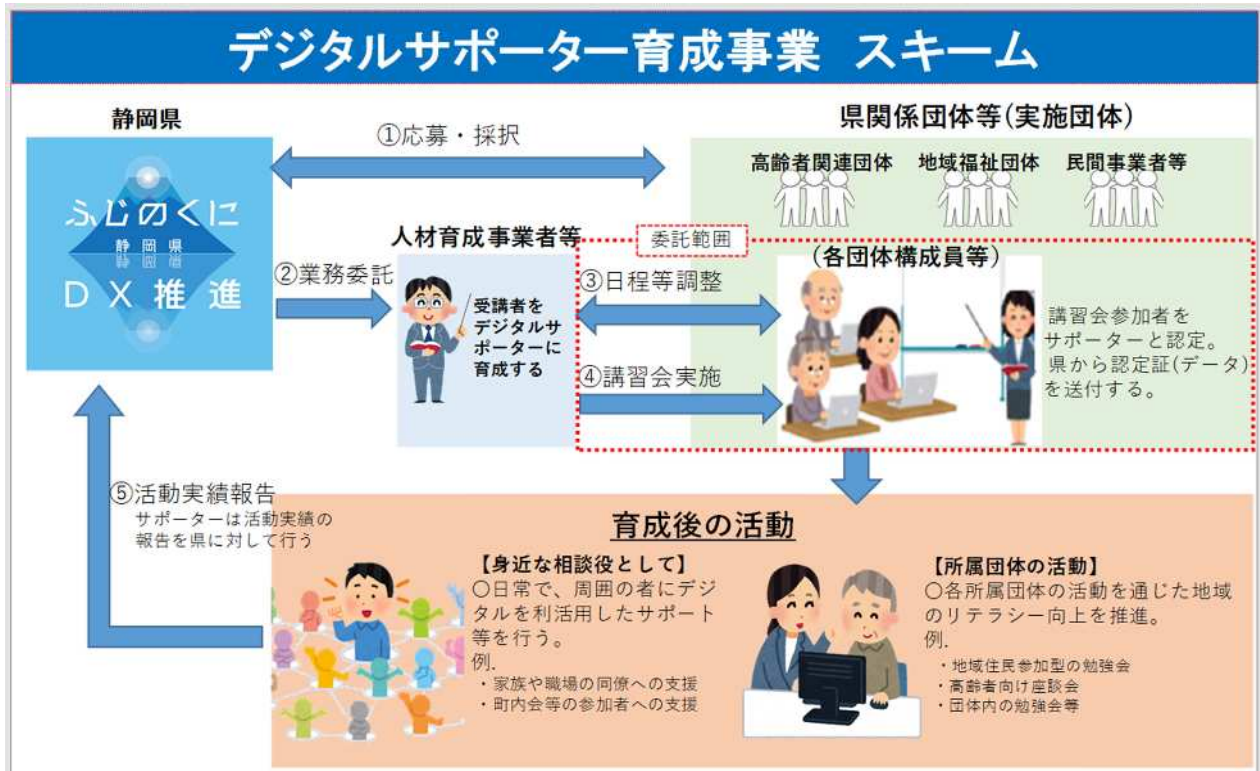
デジタルサポーター育成事業 スキーム

静岡県

ふじのくに
静岡県
DX推進

①応募・採択

県関係団体等(実施団体)

高齢者関連団体　地域福祉団体　民間事業者等

②業務委託

人材育成事業者等

受講者をデジタルサポーターに育成する

委託範囲

③日程等調整

④講習会実施

(各団体構成員等)

講習会参加者をサポーターと認定。県から認定証(データ)を送付する。

⑤活動実績報告
サポーターは活動実績の報告を県に対して行う

育成後の活動

【身近な相談役として】
○日常で、周囲の者にデジタルを利活用したサポート等を行う。
例.
・家族や職場の同僚への支援
・町内会等の参加者への支援

【所属団体の活動】
○各所属団体の活動を通じた地域のリテラシー向上を推進。
例.
・地域住民参加型の勉強会
・高齢者向け座談会
・団体内の勉強会等